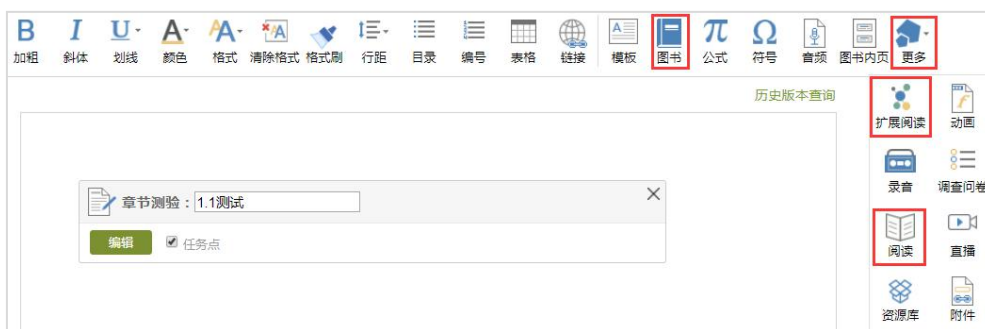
B 加粗 I 斜体 U 划线 A 颜色 A 格式 清除格式 格式刷 行距 目录 编号 表格 链接 模板 图书 π 公式 Ω 符号 音频 图书内页 更多

历史版本查询

扩展阅读 动画
录音 调查问卷
阅读 直播
资源库 附件

章节测验：1.1测试

编辑 任务点